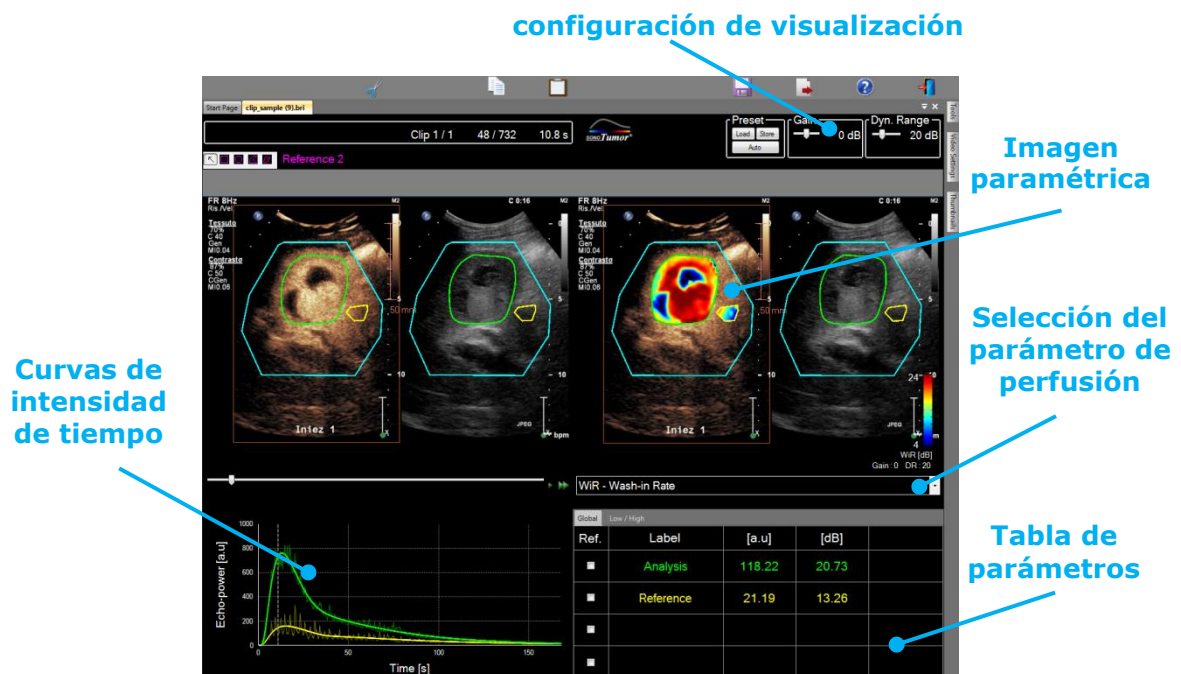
configuración de visualización

Start Page clip_sample (9).bri

Clip 1 / 1 48 / 732 10.8 s

SONO Tumor

Preset Load Store Auto

Gain 0 dB

Dyn. Range 20 dB

Tools Video Settings Thumbnails

Reference 2

Imagen paramétrica

FR 8Hz
Ris./Vel.
Tessuto
70%
C 40
Gen
MI0.04
Contrasto
37%
C 50
CGen
MI0.06

C 0:16

M2

5

10

50 mm

Iniez 1

JPEG

bpm

FR 8Hz
Ris./Vel.
Tessuto
70%
C 40
Gen
MI0.04
Contrasto
37%
C 50
CGen
MI0.06

C 0:16

M2

5

10

50 mm

Iniez 1

JPEG

24

4

WiR [dB]
Gain : 0 DR : 20

Selección del parámetro de perfusión

Curvas de intensidad de tiempo

WiR - Wash-in Rate

Global Low / High

| Ref. | Label | [a.u] | [dB] |
|---|---|---|---|
| | Analysis | 118.22 | 20.73 |
| | Reference | 21.19 | 13.26 |
| | | | |
| | | | |

Tabla de parámetros

1000
800
600
400
200
0

Echo-power [a.u]

0 50 100 150

Time [s]